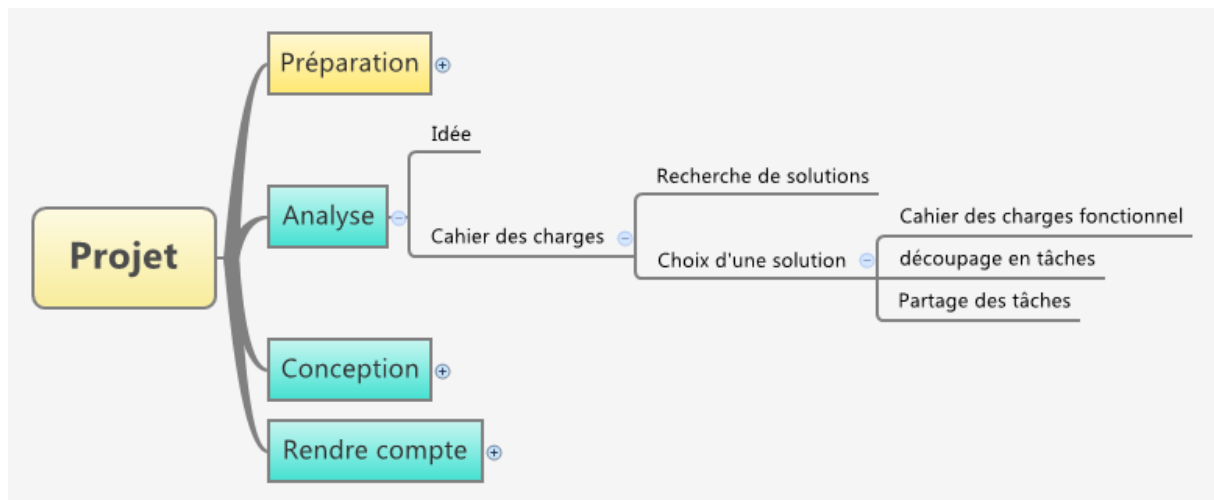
Projet

Préparation

Analyse

Idée

Cahier des charges

Recherche de solutions

Choix d'une solution

Cahier des charges fonctionnel

découpage en tâches

Partage des tâches

Conception

Rendre compte